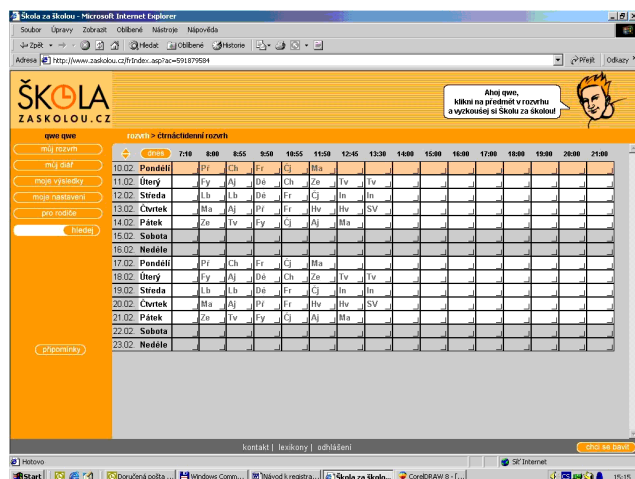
Škola za školou - Microsoft Internet Explorer

Soubor Úpravy Zobrazit Oblíbené Nástroje Nápověda

Zpět Hledat Oblíbené Historie

Adresa http://www.zaskolou.cz/frIndex.asp?ac=591879584

Přejít Odkazy

ŠKOLA ZASKOLOU.CZ

Ahoj qwe, klikni na předmět v rozvrhu a vyzkoušej si Školu za školou!

qwe qwe

můj rozvrh

můj diář

moje výsledky

moje nastavení

pro rodiče

hledej

připomínky

rozvrh > čtrnáctidenní rozvrh

| dnes | | 7:10 | 8:00 | 8:55 | 9:50 | 10:55 | 11:50 | 12:45 | 13:30 | 14:00 | 15:00 | 16:00 | 17:00 | 18:00 | 19:00 | 20:00 | 21:00 |
|---|---|---|---|---|---|---|---|---|---|---|---|---|---|---|---|---|---|
| 10.02 | Pondělí | | Př | Ch | Fr | Čj | Ma | | | | | | | | | | |
| 11.02 | Úterý | | Fy | Aj | Dě | Ch | Ze | Tv | Tv | | | | | | | | |
| 12.02 | Středa | | Lb | Lb | Dě | Fr | Čj | In | In | | | | | | | | |
| 13.02 | Čtvrtek | | Ma | Aj | Př | Fr | Hv | Hv | SV | | | | | | | | |
| 14.02 | Pátek | | Ze | Tv | Fy | Čj | Aj | Ma | | | | | | | | | |
| 15.02 | Sobota | | | | | | | | | | | | | | | | |
| 16.02 | Neděle | | | | | | | | | | | | | | | | |
| 17.02 | Pondělí | | Př | Ch | Fr | Čj | Ma | | | | | | | | | | |
| 18.02 | Úterý | | Fy | Aj | Dě | Ch | Ze | Tv | Tv | | | | | | | | |
| 19.02 | Středa | | Lb | Lb | Dě | Fr | Čj | In | In | | | | | | | | |
| 20.02 | Čtvrtek | | Ma | Aj | Př | Fr | Hv | Hv | SV | | | | | | | | |
| 21.02 | Pátek | | Ze | Tv | Fy | Čj | Aj | Ma | | | | | | | | | |
| 22.02 | Sobota | | | | | | | | | | | | | | | | |
| 23.02 | Neděle | | | | | | | | | | | | | | | | |

kontakt | lexikony | odhlášení

chci se bavit

Hotovo

Síť Internet

Start Doručená pošta ... Windows Comm... Návod k registra... Škola za školo... CorelDRAW 8 - [...

15:15